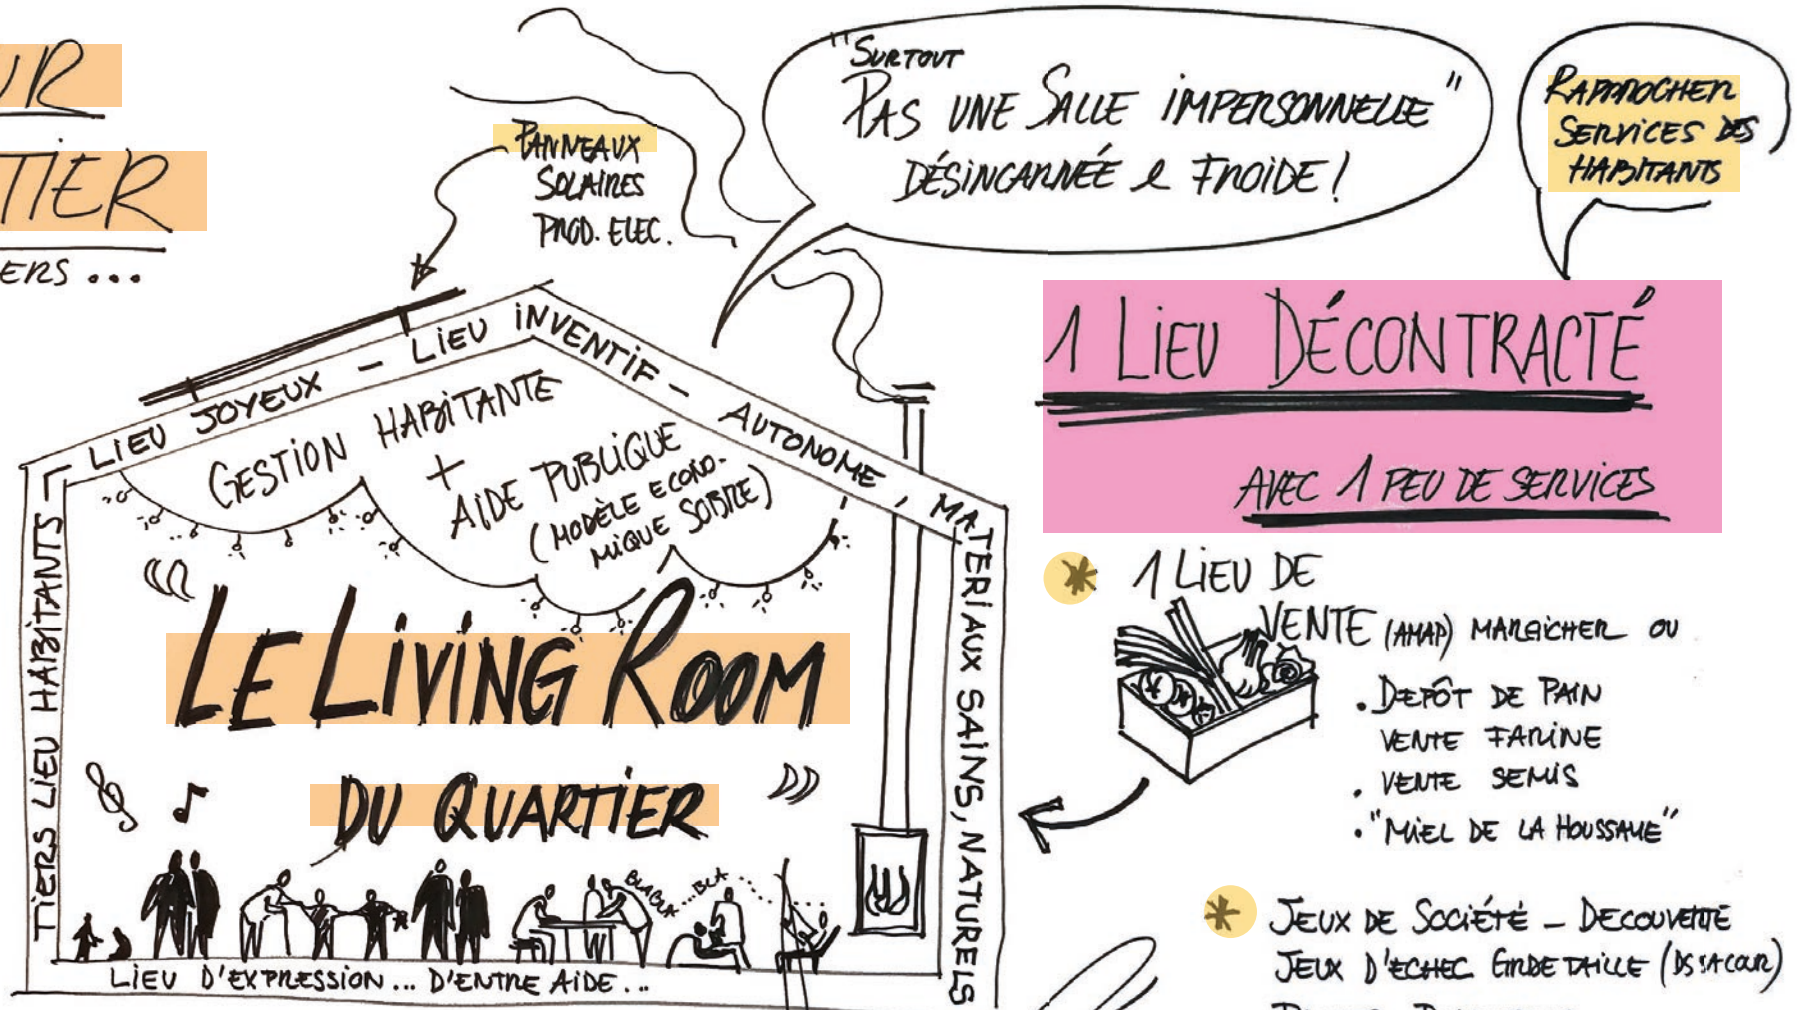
UR
TIER
ERS ...

PANNEAUX SOLAIRES PROD. ELEC.

"SURTOUT PAS UNE SALLE IMPERSONNELLE DÉSINCARNÉE & FROIDE!"

RAPPROCHER SERVICES DES HABITANTS

LIEU JOYEUX – LIEU INVENTIF – AUTONOME, MATÉRIAUX SAINS, NATURELS

TIERS LIEU HABITANTS

GESTION HABITANTE + AIDE PUBLIQUE (MODÈLE ECONOMIQUE SOBRE)

LE LIVING ROOM DU QUARTIER

BLABLA... BLA

LIEU D'EXPRESSION ... D'ENTRE AIDE ..

1 LIEU DÉCONTRACTÉ
AVEC 1 PEU DE SERVICES

1 LIEU DE VENTE (AMAP) MARAICHER OU
. DEPÔT DE PAIN
VENTE FARINE
. VENTE SEMIS
. "MIEL DE LA HOUSSAYE"

JEUX DE SOCIÉTÉ – DECOUVERTE
JEUX D'ECHEC GRANDE TAILLE (DS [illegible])